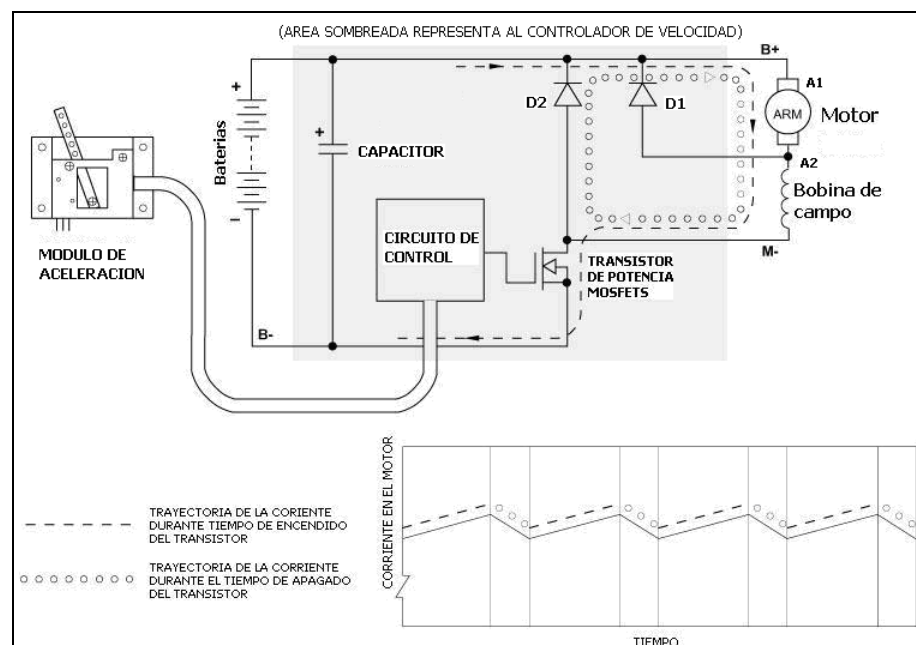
(AREA SOMBREADA REPRESENTA AL CONTROLADOR DE VELOCIDAD)

B+
A1
ARM
Motor
A2
Bobina de campo
M-
D2
D1
Baterias
+
-
+
CAPACITOR
CIRCUITO DE CONTROL
TRANSISTOR DE POTENCIA MOSFETS
B-
MODULO DE ACELERACION

TRAYECTORIA DE LA CORIENTE DURANTE TIEMPO DE ENCENDIDO DEL TRANSISTOR

TRAYECTORIA DE LA CORRIENTE DURANTE EL TIEMPO DE APAGADO DEL TRANSISTOR

CORRIENTE EN EL MOTOR
TIEMPO